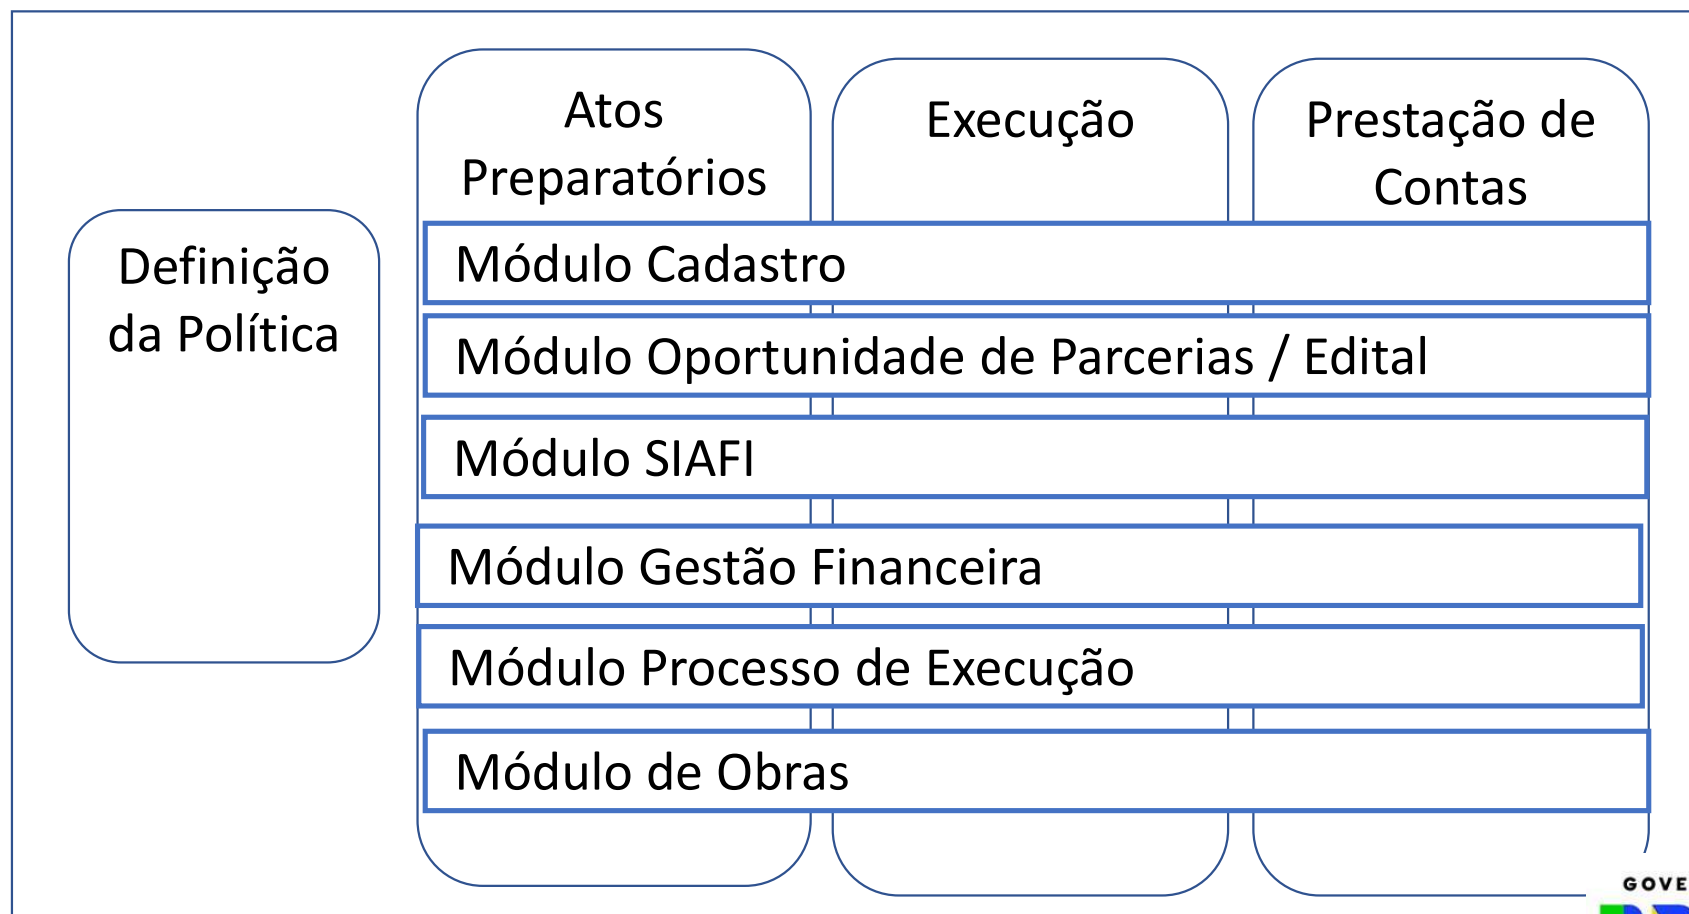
Definição da Política

Atos Preparatórios

Execução

Prestação de Contas

Módulo Cadastro

Módulo Oportunidade de Parcerias / Edital

Módulo SIAFI

Módulo Gestão Financeira

Módulo Processo de Execução

Módulo de Obras

GOVE